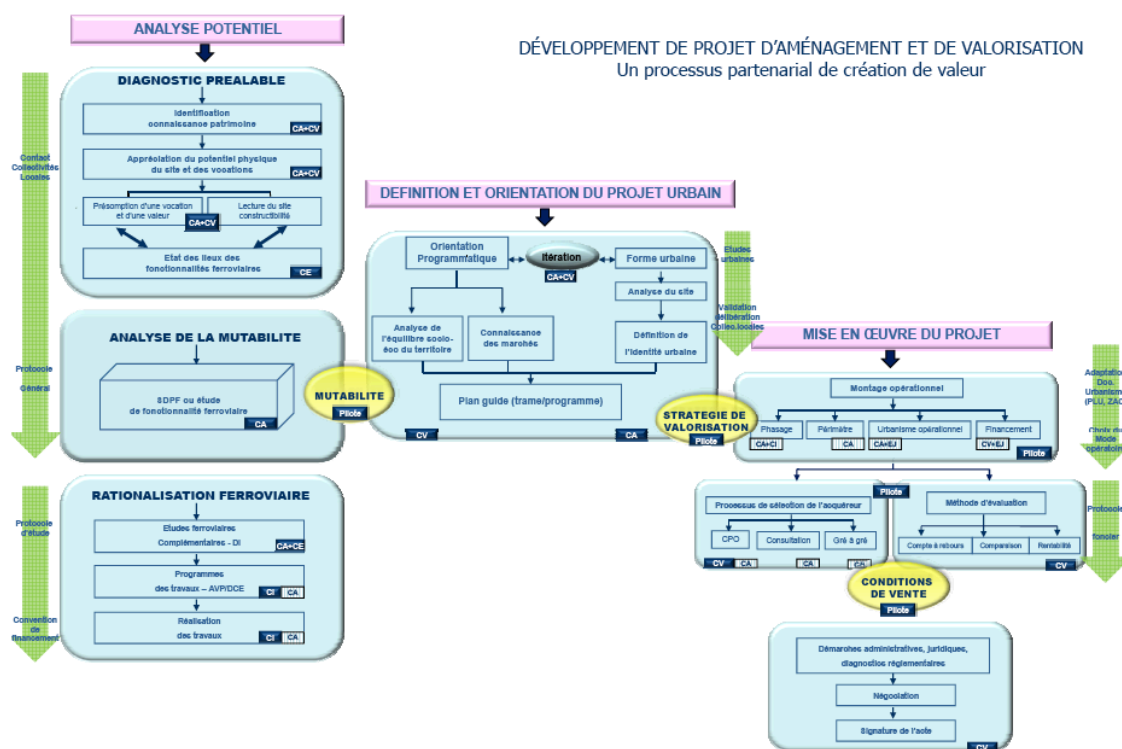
ANALYSE POTENTIEL

DÉVELOPPEMENT DE PROJET D'AMÉNAGEMENT ET DE VALORISATION
Un processus partenarial de création de valeur

DIAGNOSTIC PREALABLE

Identification connaissance patrimoine
CA+CV

Appréciation du potentiel physique du site et des vocations
CA+CV

Présomption d'une vocation et d'une valeur
CA+CV

Lecture du site constructibilité

Etat des lieux des fonctionnalités ferroviaires
CE

Contact Collectivités Locales

ANALYSE DE LA MUTABILITE

SDPF ou étude de fonctionnalité ferroviaire
CA

MUTABILITE
Pilote

Protocole Général

RATIONALISATION FERROVIAIRE

Etudes ferroviaires Complémentaires - DI
CA+CE

Programmes des travaux – AVP/DCE
CI CA

Réalisation des travaux
CI CA

Protocole d'étude

Convention de financement

DEFINITION ET ORIENTATION DU PROJET URBAIN

Orientation Programmatique

Itération
CA+CV

Forme urbaine

Analyse du site

Analyse de l'équilibre socio-éco du territoire

Connaissance des marchés

Définition de l'identité urbaine

Plan guide (trame/programme)

CV

CA

Etudes urbaines

Validation délibération Collec.locales

STRATEGIE DE VALORISATION
Pilote

MISE EN ŒUVRE DU PROJET

Montage opérationnel

Phasage
CA+CI

Périmètre
CA

Urbanisme opérationnel
CA+EJ

Financement
CV+EJ

Pilote

Adaptation Doc. Urbanisme (PLU, ZAC

Choix de Mode opératoire

Pilote

Processus de sélection de l'acquéreur

CPO

Consultation

Gré à gré

CV CA

CA

CA

Méthode d'évaluation

Compte à rebours

Comparaison

Rentabilité

CV

Protocole foncier

CONDITIONS DE VENTE
Pilote

Démarches administratives, juridiques, diagnostics réglementaires

Négociation

Signature de l'acte

CV